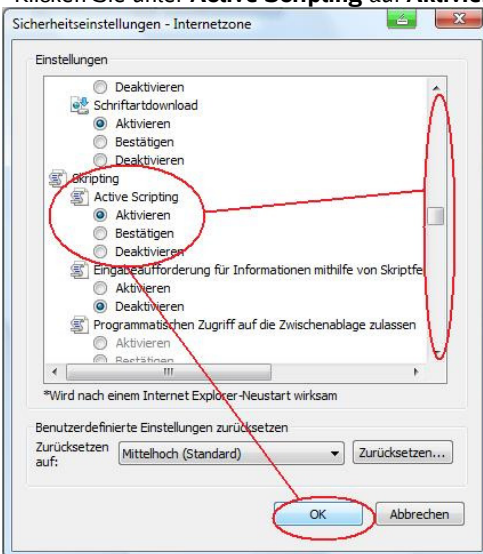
Klicken Sie unter **Active Scripting** auf **Aktivie**

Sicherheitseinstellungen - Internetzone

Einstellungen

Deaktivieren
Schriftartdownload
Aktivieren
Bestätigen
Deaktivieren
Skripting
Active Scripting
Aktivieren
Bestätigen
Deaktivieren
Eingabeaufforderung für Informationen mithilfe von Skriptfe
Aktivieren
Deaktivieren
Programmatischen Zugriff auf die Zwischenablage zulassen
Aktivieren
Bestätigen

*Wird nach einem Internet Explorer-Neustart wirksam

Benutzerdefinierte Einstellungen zurücksetzen
Zurücksetzen auf: Mittelhoch (Standard) Zurücksetzen...

OK Abbrechen